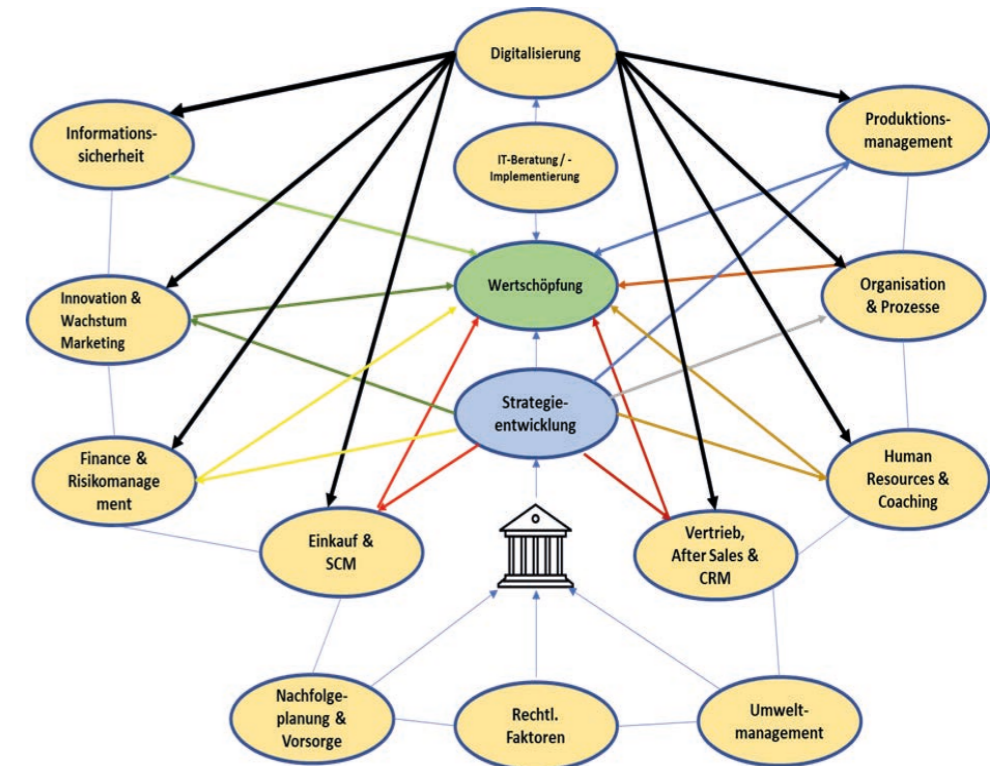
Digitalisierung

Informationssicherheit

IT-Beratung / -Implementierung

Produktionsmanagement

Wertschöpfung

Innovation & Wachstum Marketing

Organisation & Prozesse

Strategieentwicklung

Finance & Risikomanagement

Human Resources & Coaching

Einkauf & SCM

Vertrieb, After Sales & CRM

Nachfolgeplanung & Vorsorge

Rechtl. Faktoren

Umweltmanagement